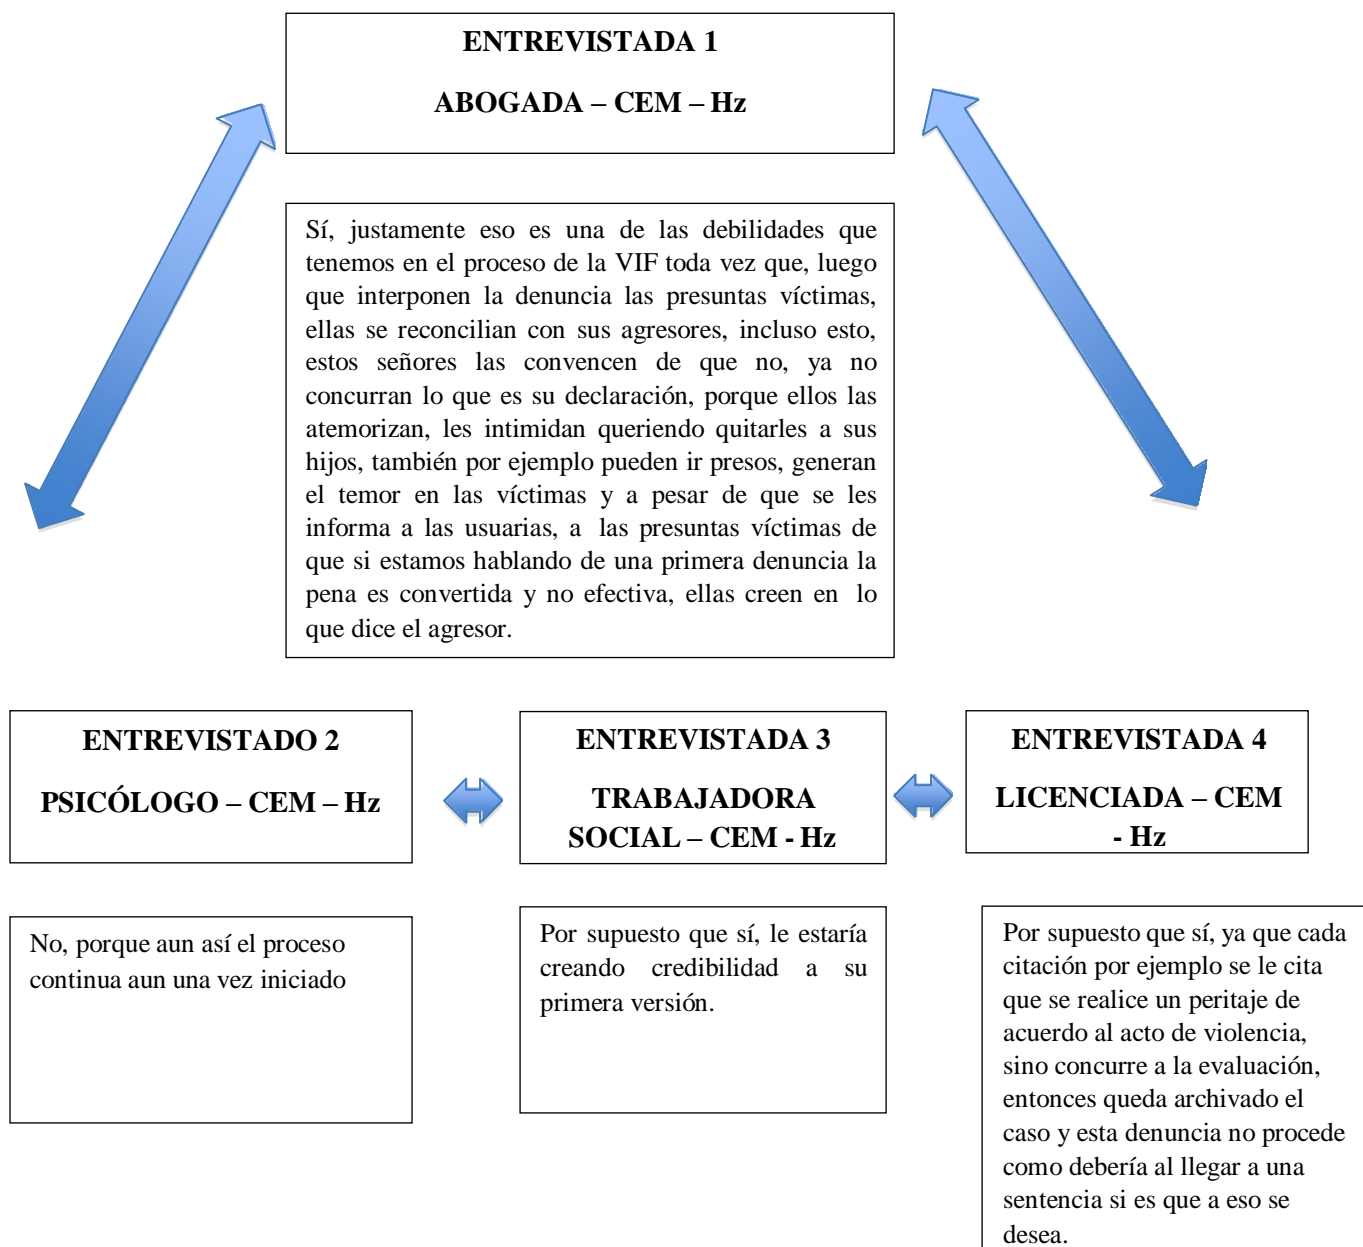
ENTREVISTADA 1

ABOGADA – CEM – Hz

Sí, justamente eso es una de las debilidades que tenemos en el proceso de la VIF toda vez que, luego que interponen la denuncia las presuntas víctimas, ellas se reconcilian con sus agresores, incluso esto, estos señores las convencen de que no, ya no concurran lo que es su declaración, porque ellos las atemorizan, les intimidan queriendo quitarles a sus hijos, también por ejemplo pueden ir presos, generan el temor en las víctimas y a pesar de que se les informa a las usuarias, a las presuntas víctimas de que si estamos hablando de una primera denuncia la pena es convertida y no efectiva, ellas creen en lo que dice el agresor.

ENTREVISTADO 2

PSICÓLOGO – CEM – Hz

ENTREVISTADA 3

TRABAJADORA SOCIAL – CEM - Hz

ENTREVISTADA 4

LICENCIADA – CEM - Hz

No, porque aun así el proceso continua aun una vez iniciado

Por supuesto que sí, le estaría creando credibilidad a su primera versión.

Por supuesto que sí, ya que cada citación por ejemplo se le cita que se realice un peritaje de acuerdo al acto de violencia, sino concurre a la evaluación, entonces queda archivado el caso y esta denuncia no procede como debería al llegar a una sentencia si es que a eso se desea.